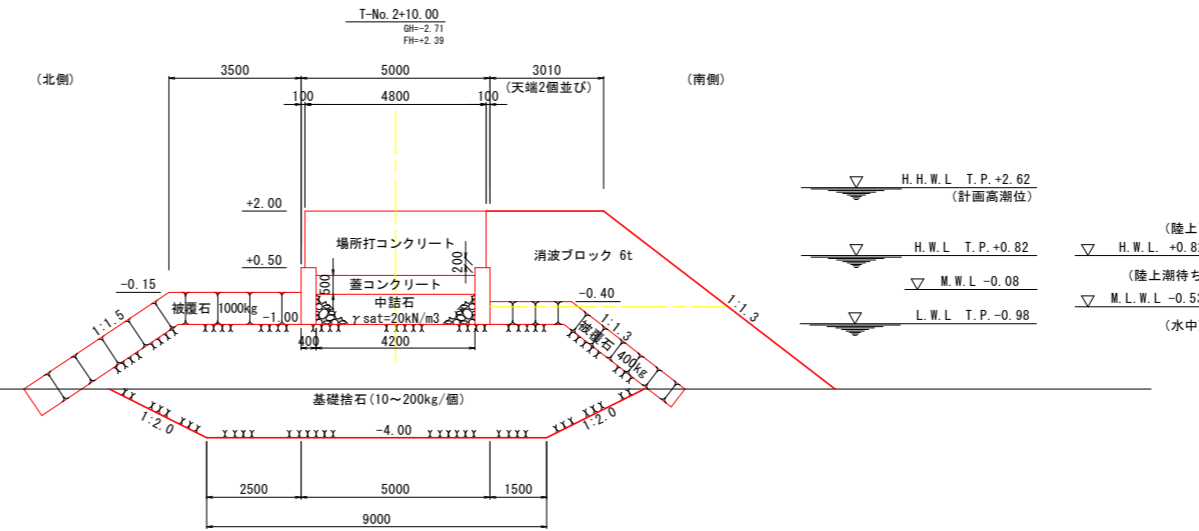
T-No.2+10.00
GH=-2.71
FH=+2.39

（北側）

3500
5000
3010
100
4800
100
（天端2個並び）

（南側）

H.H.W.L　T.P.+2.62
（計画高潮位）

+2.00

場所打コンクリート

200

消波ブロック　6t

（陸上

+0.50

H.W.L　T.P.+0.82

H.W.L.　+0.8

蓋コンクリート

M.W.L -0.08

（陸上潮待ち

-0.15

500

中詰石

-0.40

1:1.5

被覆石

1000kg

-1.00

γsat=20kN/m3

1:1.3

1:1.3

L.W.L　T.P.-0.98

M.L.W.L -0.5

（水中

被覆石

400kg

400

4200

基礎捨石（10～200kg/個）

1:2.0

1:2.0

-4.00

2500

5000

1500

9000